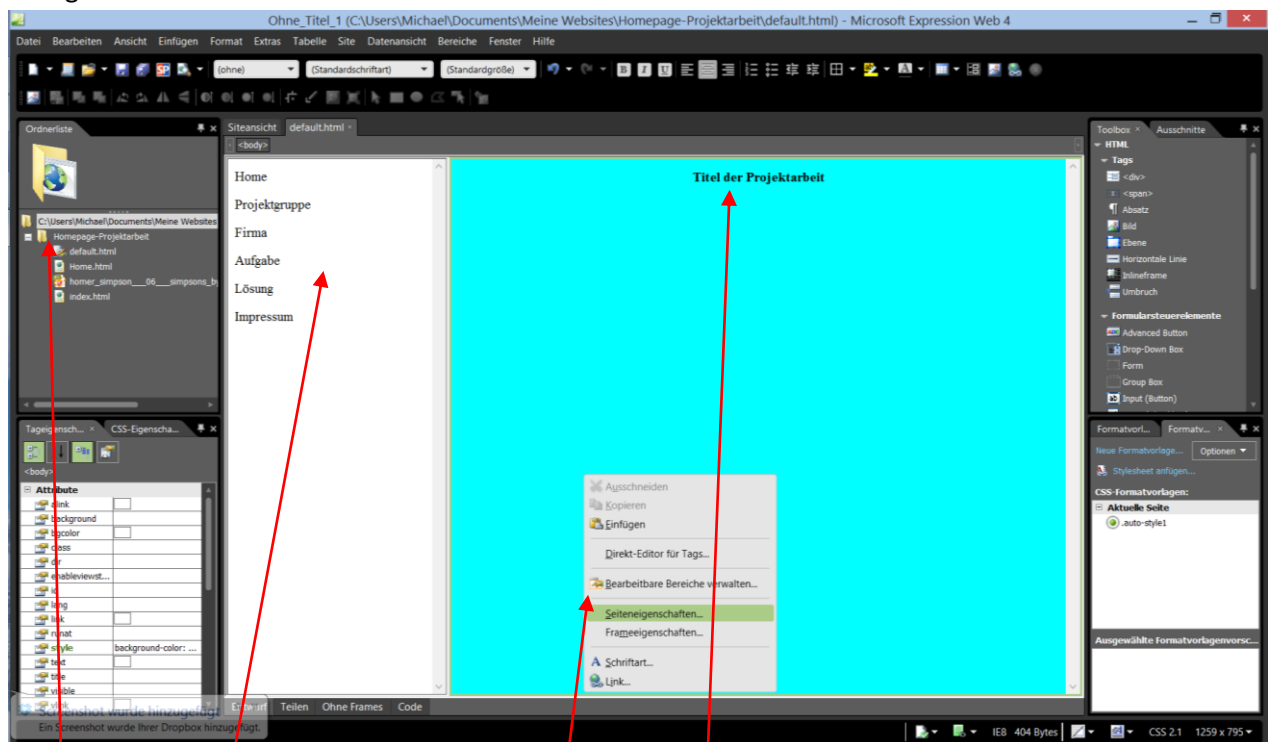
Ohne_Titel_1 (C:\Users\Michael\Documents\Meine Websites\Homepage-Projektarbeit\default.html) - Microsoft Expression Web 4

Datei Bearbeiten Ansicht Einfügen Format Extras Tabelle Site Datenansicht Bereiche Fenster Hilfe

(ohne) (Standardschriftart) (Standardgröße)

Ordnerliste

C:\Users\Michael\Documents\Meine Websites
Homepage-Projektarbeit
default.html
Home.html
homer_simpson___06___simpsons_b
index.html

Tageigensch... CSS-Eigenscha...

<body>

Attribute
alink
background
bgcolor
class
dir
enableviewst...
id
lang
link
runat
style background-color: ...
text
title
visible
vlink

Siteansicht default.html

<body>

Home
Projektgruppe
Firma
Aufgabe
Lösung
Impressum

Titel der Projektarbeit

Ausschneiden
Kopieren
Einfügen
Direkt-Editor für Tags...
Bearbeitbare Bereiche verwalten...
Seiteneigenschaften...
Frameeigenschaften...
Schriftart...
Link...

Entwurf Teilen Ohne Frames Code

Screenshot wurde hinzugefügt
Ein Screenshot wurde Ihrer Dropbox hinzugefügt.

IE8 404 Bytes CSS 2.1 1259 x 795

Toolbox Ausschnitte
HTML
Tags
<div>
<span>
Absatz
Bild
Ebene
Horizontale Linie
Inlineframe
Umbruch
Formularsteuerelemente
Advanced Button
Drop-Down Box
Form
Group Box
Input (Button)

Formatvorl... Formatv...
Neue Formatvorlage... Optionen
Stylesheet anfügen...
CSS-Formatvorlagen:
Aktuelle Seite
.auto-style1
Ausgewählte Formatvorlagenvorsc...